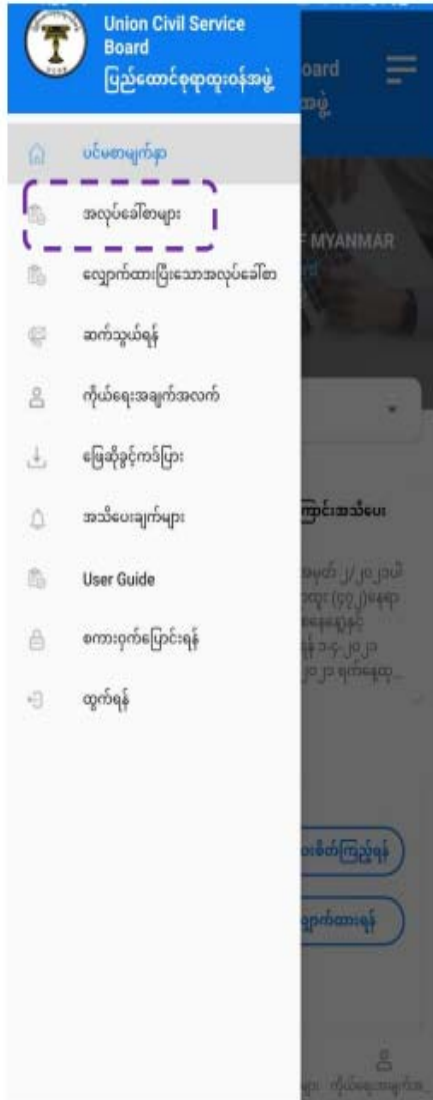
Union Civil Service Board
ပြည်ထောင်စုရာထူးဝန်အဖွဲ့

ပင်မစာမျက်နှာ
အလုပ်ခေါ်စာများ
လျှောက်ထားပြီးသောအလုပ်ခေါ်စာ
ဆက်သွယ်ရန်
ကိုယ်ရေးအချက်အလက်
မြေဆိုခွင့်ကဒ်ပြား
အသိပေးချက်များ
User Guide
စကားဝှက်ပြောင်းရန်
ထွက်ရန်

oard
အဖွဲ့
F MYANMAR
ကြောင်းအသိပေး
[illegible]
စစ်ဆေးကြည့်ရန်
လျှောက်ထားရန်
ကိုယ်ရေးအချက်အ